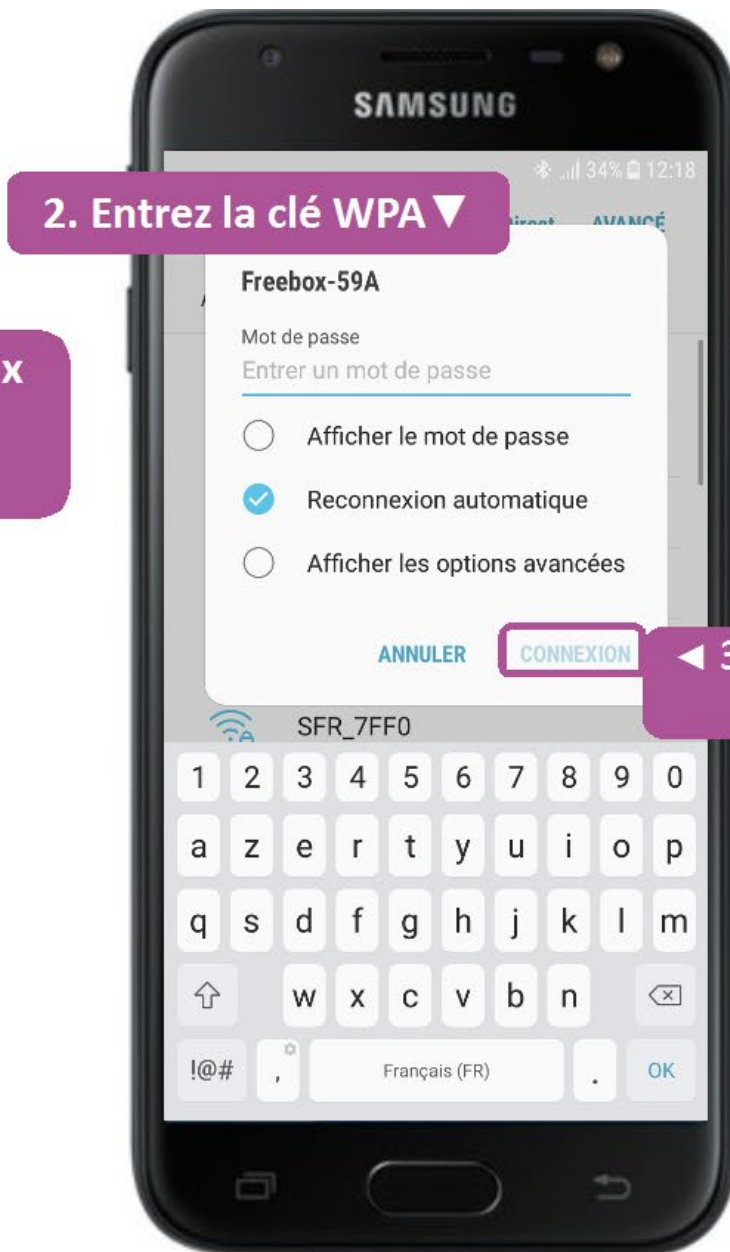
SAMSUNG

34% 12:18

2. Entrez la clé WPA ▼

Direct AVANCÉ

x

Freebox-59A

Mot de passe

Entrer un mot de passe

Afficher le mot de passe

Reconnexion automatique

Afficher les options avancées

ANNULER CONNEXION

◄ 3

SFR_7FF0

1 2 3 4 5 6 7 8 9 0
a z e r t y u i o p
q s d f g h j k l m
w x c v b n
!@# , Français (FR) . OK